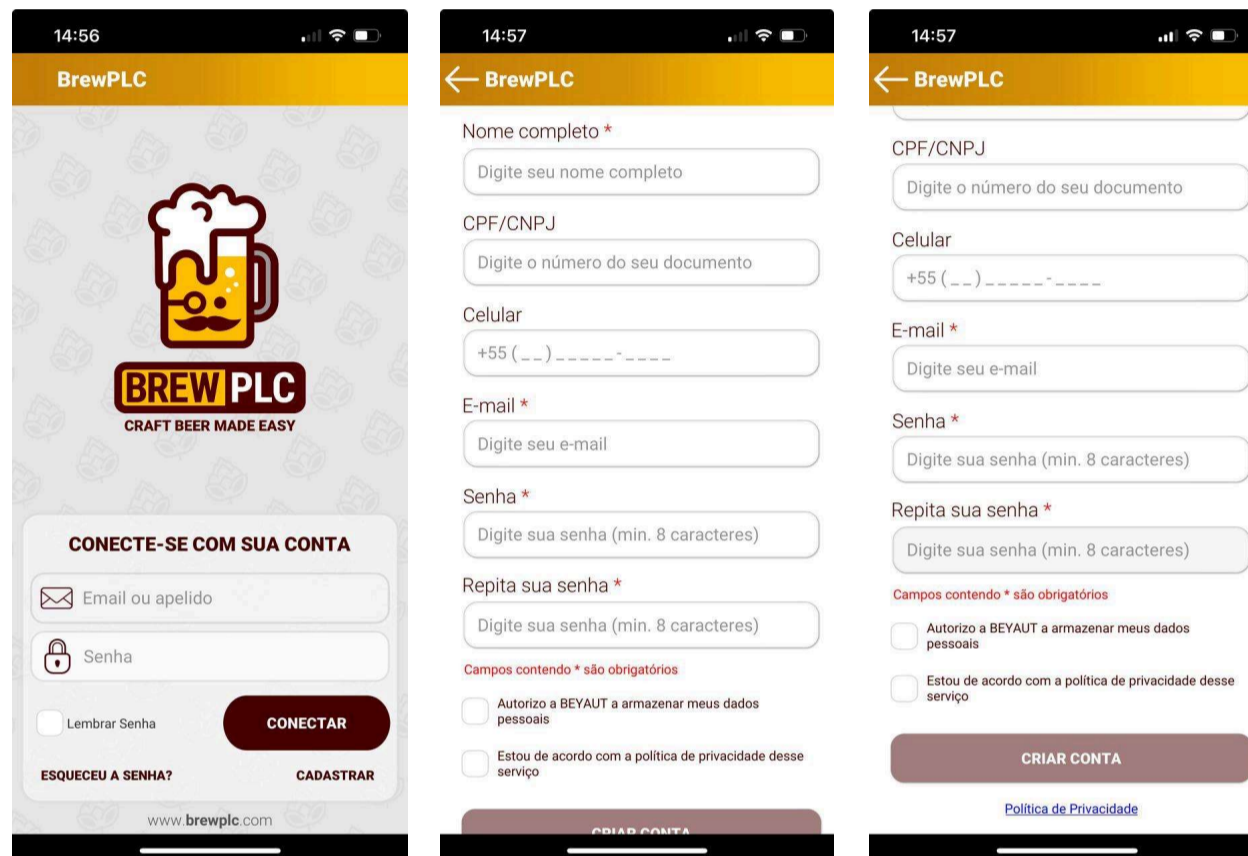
14:56

BrewPLC

BREW PLC
CRAFT BEER MADE EASY

CONECTE-SE COM SUA CONTA

Email ou apelido

Senha

Lembrar Senha

CONECTAR

ESQUECEU A SENHA?

CADASTRAR

www.brewplc.com

14:57

BrewPLC

Nome completo *

Digite seu nome completo

CPF/CNPJ

Digite o número do seu documento

Celular

+55 (__) _____-____

E-mail *

Digite seu e-mail

Senha *

Digite sua senha (min. 8 caracteres)

Repita sua senha *

Digite sua senha (min. 8 caracteres)

Campos contendo * são obrigatórios

Autorizo a BEYAUT a armazenar meus dados pessoais

Estou de acordo com a política de privacidade desse serviço

CRIAR CONTA

14:57

BrewPLC

CPF/CNPJ

Digite o número do seu documento

Celular

+55 (__) _____-____

E-mail *

Digite seu e-mail

Senha *

Digite sua senha (min. 8 caracteres)

Repita sua senha *

Digite sua senha (min. 8 caracteres)

Campos contendo * são obrigatórios

Autorizo a BEYAUT a armazenar meus dados pessoais

Estou de acordo com a política de privacidade desse serviço

CRIAR CONTA

Política de Privacidade